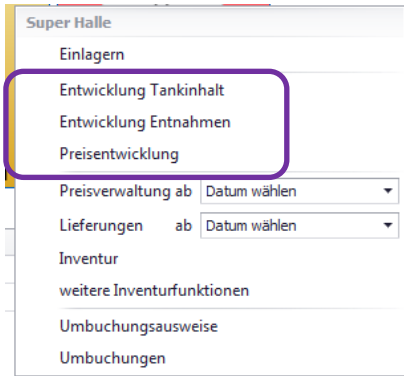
Super Halle

Einlagern

Entwicklung Tankinhalt

Entwicklung Entnahmen

Preisentwicklung

Preisverwaltung ab Datum wählen

Lieferungen ab Datum wählen

Inventur

weitere Inventurfunktionen

Umbuchungsausweise

Umbuchungen